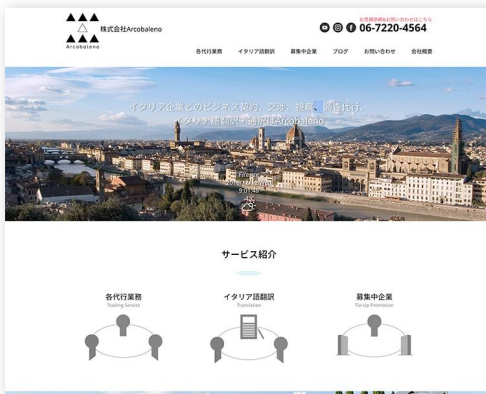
株式会社Arcobaleno
Arcobaleno

お見積依頼&お問い合わせはこちら
06-7220-4564

各代行業務　イタリア語翻訳　募集中企業　ブログ　お問い合わせ　会社概要

イタリア企業とのビジネス契約、交渉、視察、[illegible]代行
イタリア語翻訳・通訳はArcobaleno

Firenze
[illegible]

サービス紹介

各代行業務
Trading Service

イタリア語翻訳
Translation

募集中企業
Tie-Up Promotion